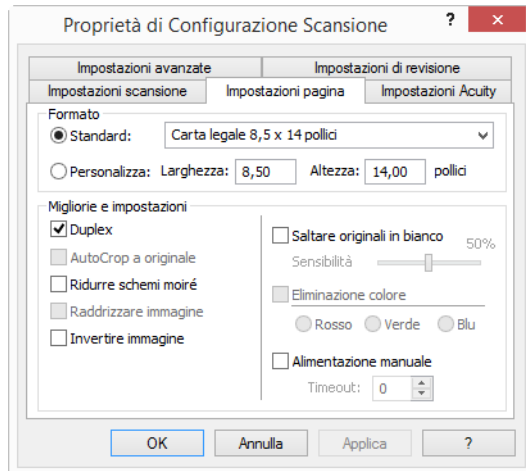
Proprietà di Configurazione Scansione

?

Impostazioni avanzate | Impostazioni di revisione
Impostazioni scansione | Impostazioni pagina | Impostazioni Acuity

Formato
Standard: Carta legale 8,5 x 14 pollici
Personalizza: Larghezza: 8,50 Altezza: 14,00 pollici

Migliorie e impostazioni
Duplex
AutoCrop a originale
Ridurre schemi moiré
Raddrizzare immagine
Invertire immagine

Saltare originali in bianco
50%
Sensibilità

Eliminazione colore
Rosso Verde Blu

Alimentazione manuale
Timeout: 0

OK Annulla Applica ?